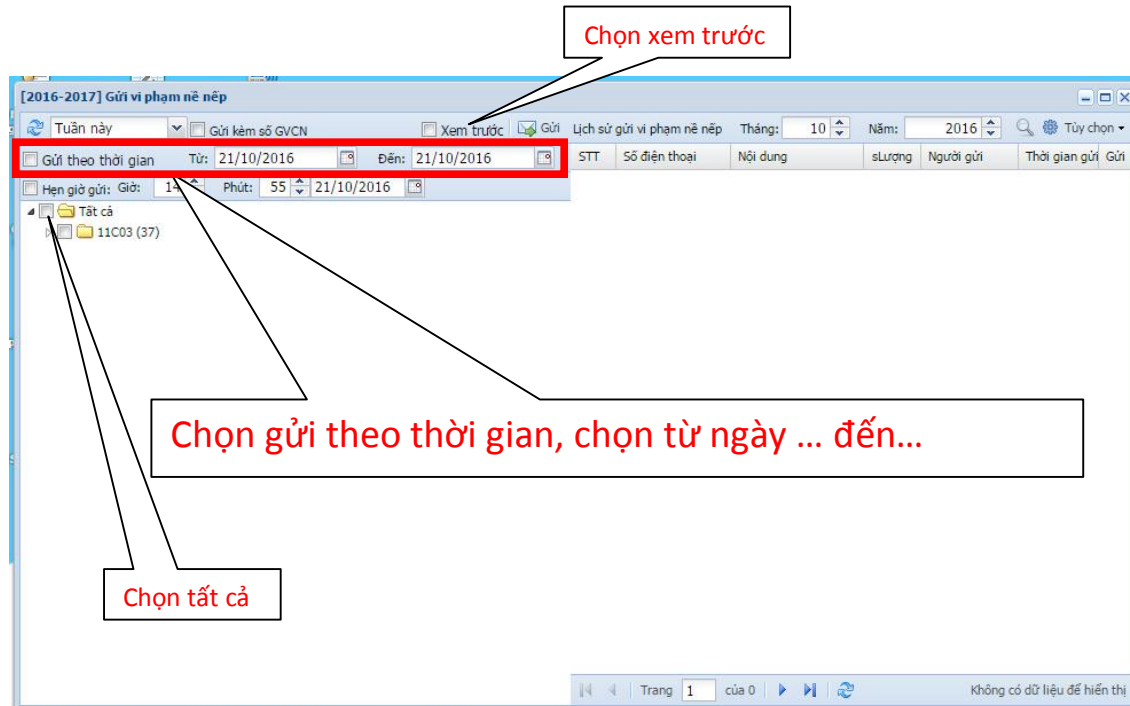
Chọn xem trước

[2016-2017] Gửi vi phạm nề nếp

Tuần này
Gửi kèm số GVCN
Xem trước
Gửi
Lịch sử gửi vi phạm nề nếp
Tháng: 10
Năm: 2016
Tùy chọn

Gửi theo thời gian
Từ: 21/10/2016
Đến: 21/10/2016

Hẹn giờ gửi: Giờ: 14
Phút: 55
21/10/2016

Tất cả
11C03 (37)

| STT | Số điện thoại | Nội dung | sLượng | Người gửi | Thời gian gửi | Gửi |
|---|---|---|---|---|---|---|

Chọn gửi theo thời gian, chọn từ ngày … đến…

Chọn tất cả

Trang 1 của 0
Không có dữ liệu để hiển thị